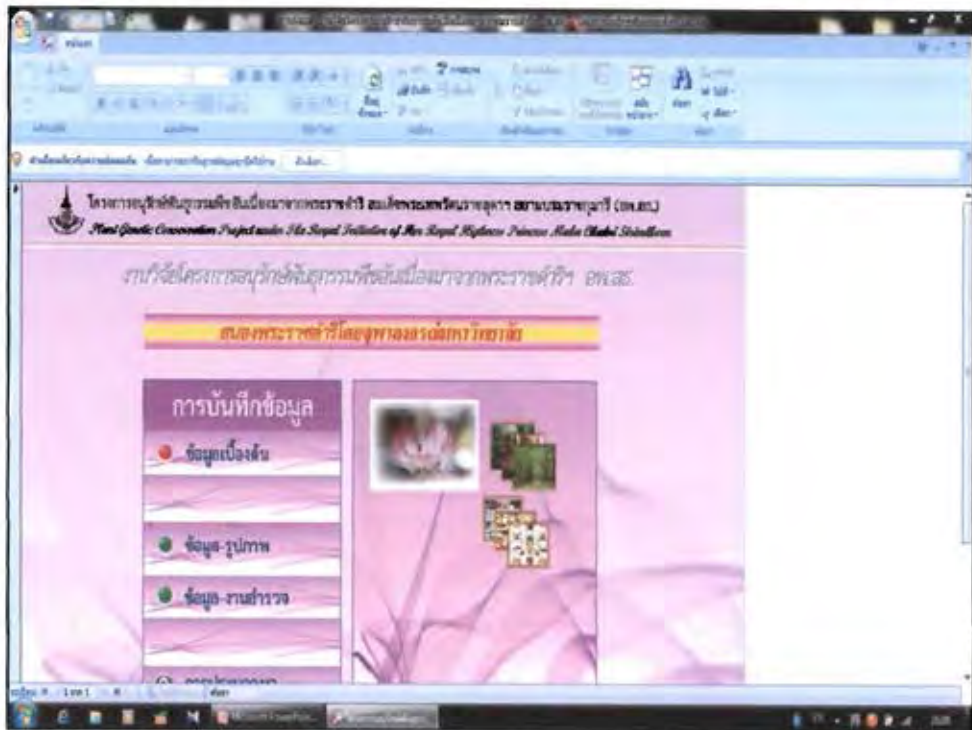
โครงการอนุรักษ์พันธุกรรมพืชอันเนื่องมาจากพระราชดำริ สมเด็จพระเทพรัตนราชสุดาฯ สยามบรมราชกุมารี (อพ.สธ.)
Plant Genetic Conservation Project under The Royal Initiative of Her Royal Highness Princess Maha Chakri Sirindhorn

งานวิจัยโครงการอนุรักษ์พันธุกรรมพืชอันเนื่องมาจากพระราชดำริ อพ.สธ.

สนองพระราชดำริโดยจุฬาลงกรณ์มหาวิทยาลัย

การบันทึกข้อมูล

ข้อมูลเบื้องต้น

ข้อมูล-รูปภาพ

ข้อมูล-งานสำรวจ

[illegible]